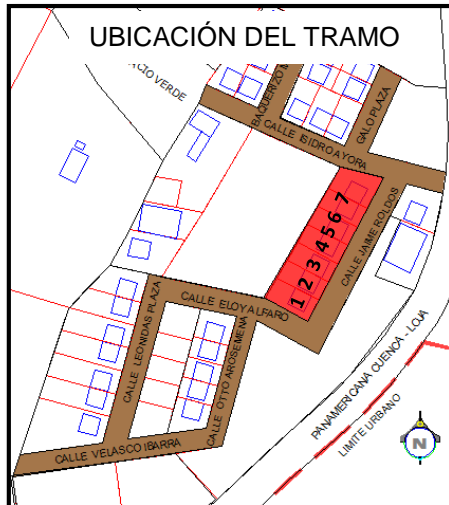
UBICACIÓN DEL TRAMO

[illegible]ACIO VERDE

BAQUERIZO M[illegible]

GALO PLAZA

CALLE ISIDRO AYORA

7
6
5
4
3
2
1

CALLE JAIME ROLDOS

CALLE ELOY ALFARO

CALLE LEONIDAS PLAZA

CALLE OTTO AROSEMENA

CALLE VELASCO IBARRA

PANAMERICANA CUENCA - LOJA

LIMITE URBANO

N